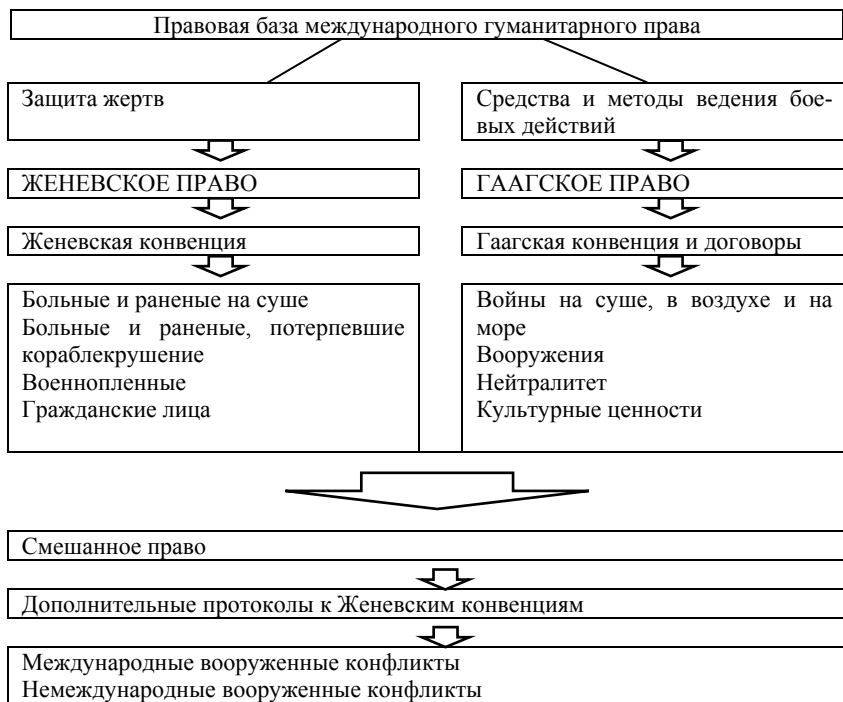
Правовая база международного гуманитарного права

Защита жертв

ЖЕНЕВСКОЕ ПРАВО

Женевская конвенция

Больные и раненые на суше
Больные и раненые, потерпевшие кораблекрушение
Военнопленные
Гражданские лица

Средства и методы ведения боевых действий

ГААГСКОЕ ПРАВО

Гаагская конвенция и договоры

Войны на суше, в воздухе и на море
Вооружения
Нейтралитет
Культурные ценности

Смешанное право

Дополнительные протоколы к Женевским конвенциям

Международные вооруженные конфликты
Немеждународные вооруженные конфликты